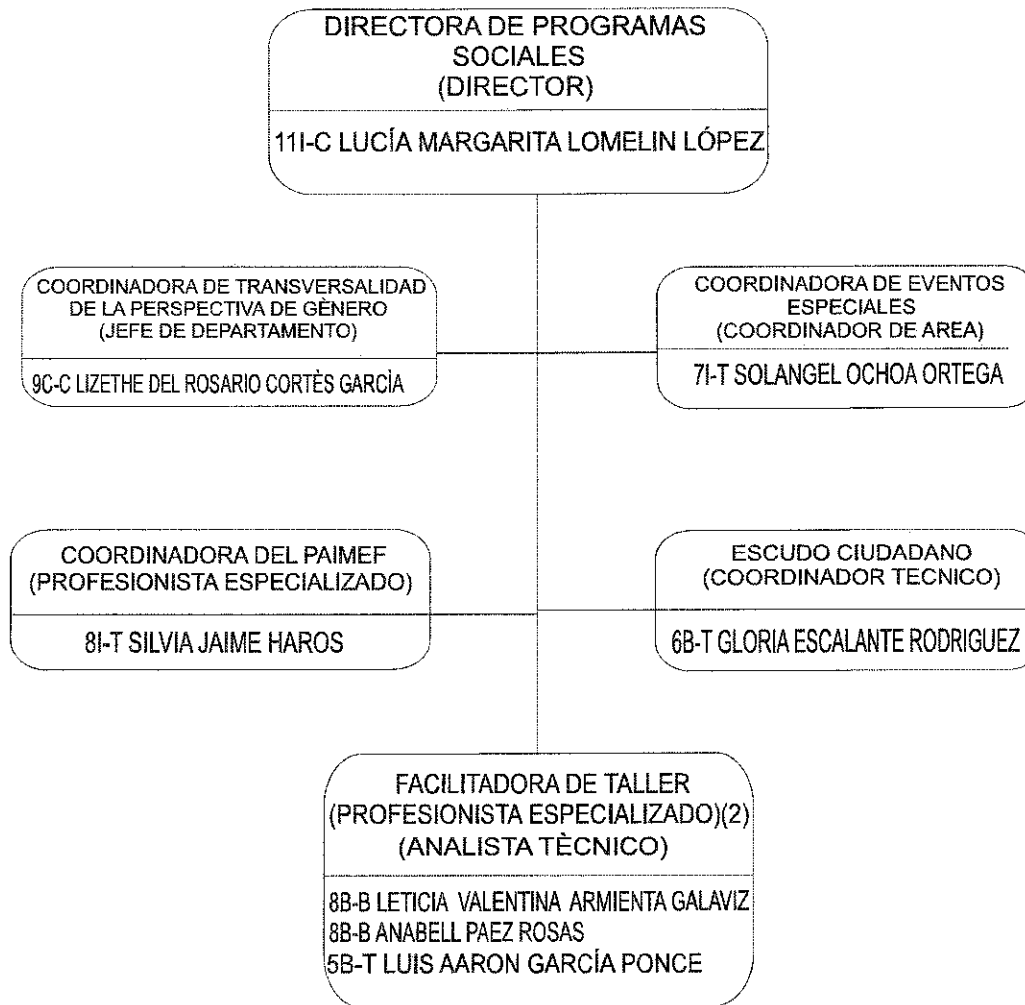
DIRECTORA DE PROGRAMAS SOCIALES
(DIRECTOR)

11I-C LUCÍA MARGARITA LOMELIN LÓPEZ

COORDINADORA DE TRANSVERSALIDAD DE LA PERSPECTIVA DE GÈNERO
(JEFE DE DEPARTAMENTO)

9C-C LIZETHE DEL ROSARIO CORTÈS GARCÍA

COORDINADORA DE EVENTOS ESPECIALES
(COORDINADOR DE AREA)

7I-T SOLANGEL OCHOA ORTEGA

COORDINADORA DEL PAIMEF
(PROFESIONISTA ESPECIALIZADO)

8I-T SILVIA JAIME HAROS

ESCUDO CIUDADANO
(COORDINADOR TECNICO)

6B-T GLORIA ESCALANTE RODRIGUEZ

FACILITADORA DE TALLER
(PROFESIONISTA ESPECIALIZADO)(2)
(ANALISTA TÈCNICO)

8B-B LETICIA VALENTINA ARMIENTA GALAVIZ
8B-B ANABELL PAEZ ROSAS
5B-T LUIS AARON GARCÍA PONCE